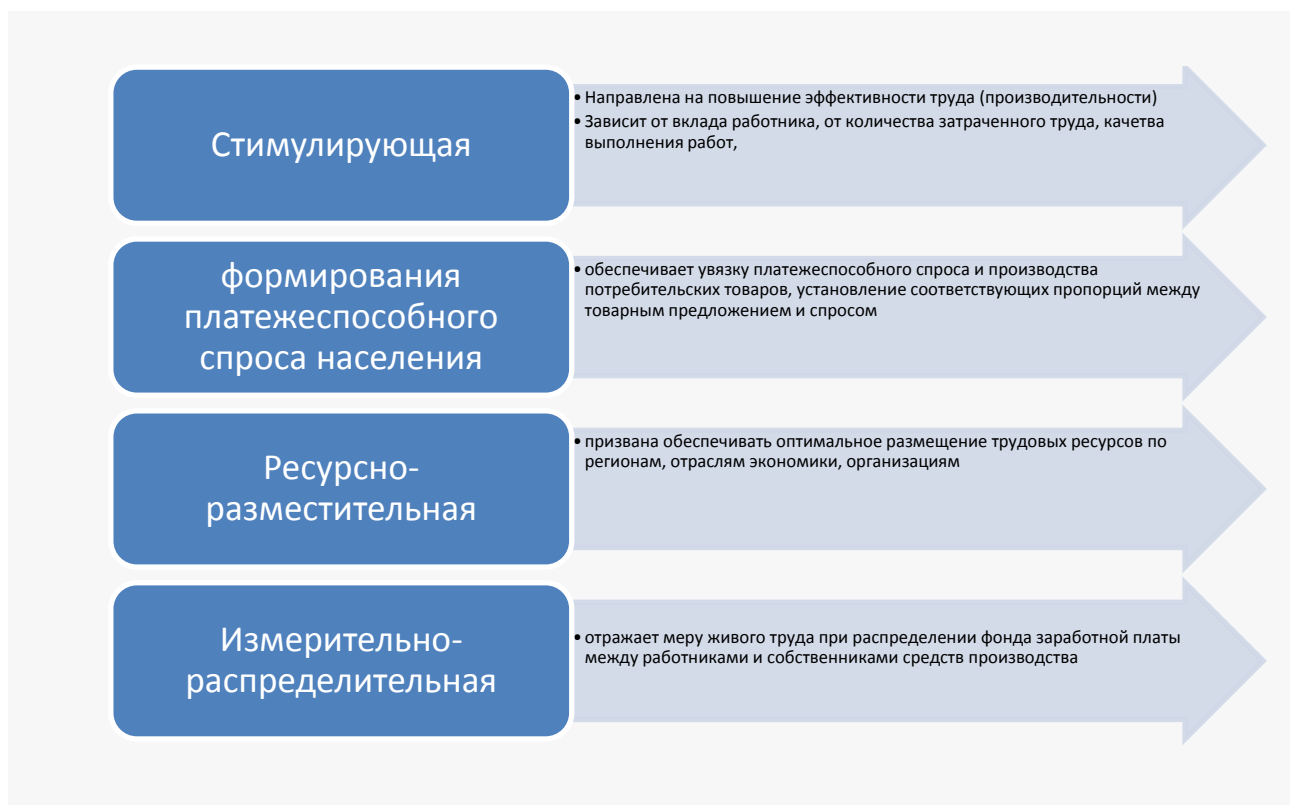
Стимулирующая

• Направлена на повышение эффективности труда (производительности)
• Зависит от вклада работника, от количества затраченного труда, качетва выполнения работ,

формирования платежеспособного спроса населения

• обеспечивает увязку платежеспособного спроса и производства потребительских товаров, установление соответствующих пропорций между товарным предложением и спросом

Ресурсно-разместительная

• призвана обеспечивать оптимальное размещение трудовых ресурсов по регионам, отраслям экономики, организациям

Измерительно-распределительная

• отражает меру живого труда при распределении фонда заработной платы между работниками и собственниками средств производства